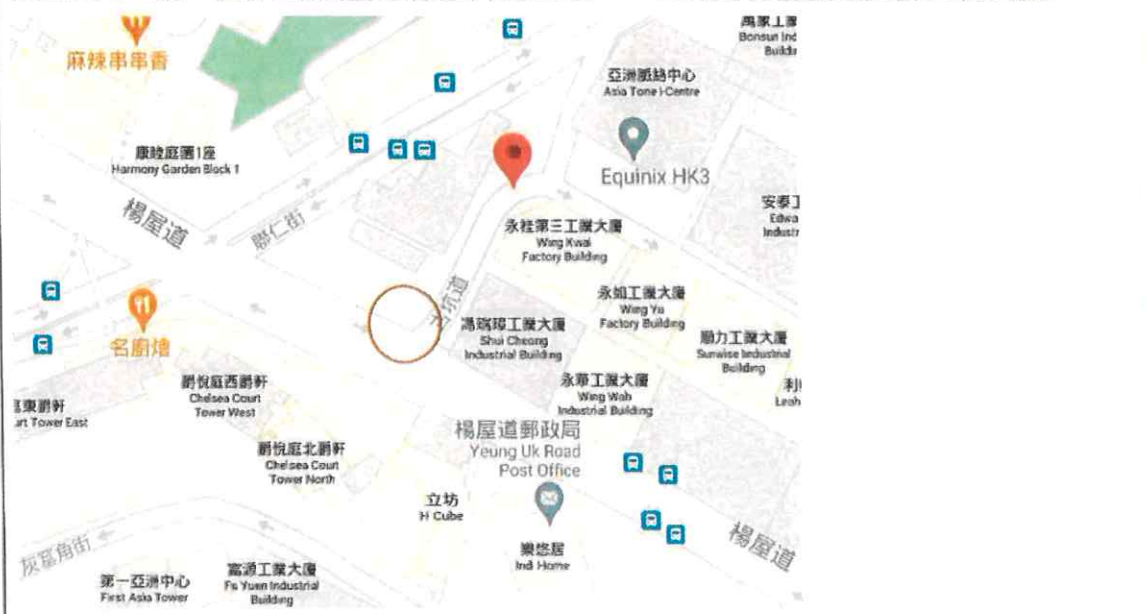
麻辣串串香

康睦庭第1座
Harmony Garden Block 1

楊屋道

聯仁街

禹家工廈
Bonsun Ind
Buildi

亞洲脈絡中心
Asia Tone i-Centre

Equinix HK3

安泰工
Edwa
Industr

永桂第三工業大廈
Wing Kwai
Factory Building

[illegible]沙咀道

永裕工業大廈
Wing Yu
Factory Building

瑞琼工業大廈
Shui Cheong
Industrial Building

順力工業大廈
Sunwise Industrial
Building

利
Leah

名廚燒

爵悅庭西爵軒
Chelsea Court
Tower West

爵東爵軒
urt Tower East

永華工業大廈
Wing Wah
Industrial Building

楊屋道郵政局
Yeung Uk Road
Post Office

爵悅庭北爵軒
Chelsea Court
Tower North

立坊
H Cube

樂悠居
Indi Home

楊屋道

灰窰角街

第一亞洲中心
First Asia Tower

富源工業大廈
Fu Yuen Industrial
Building